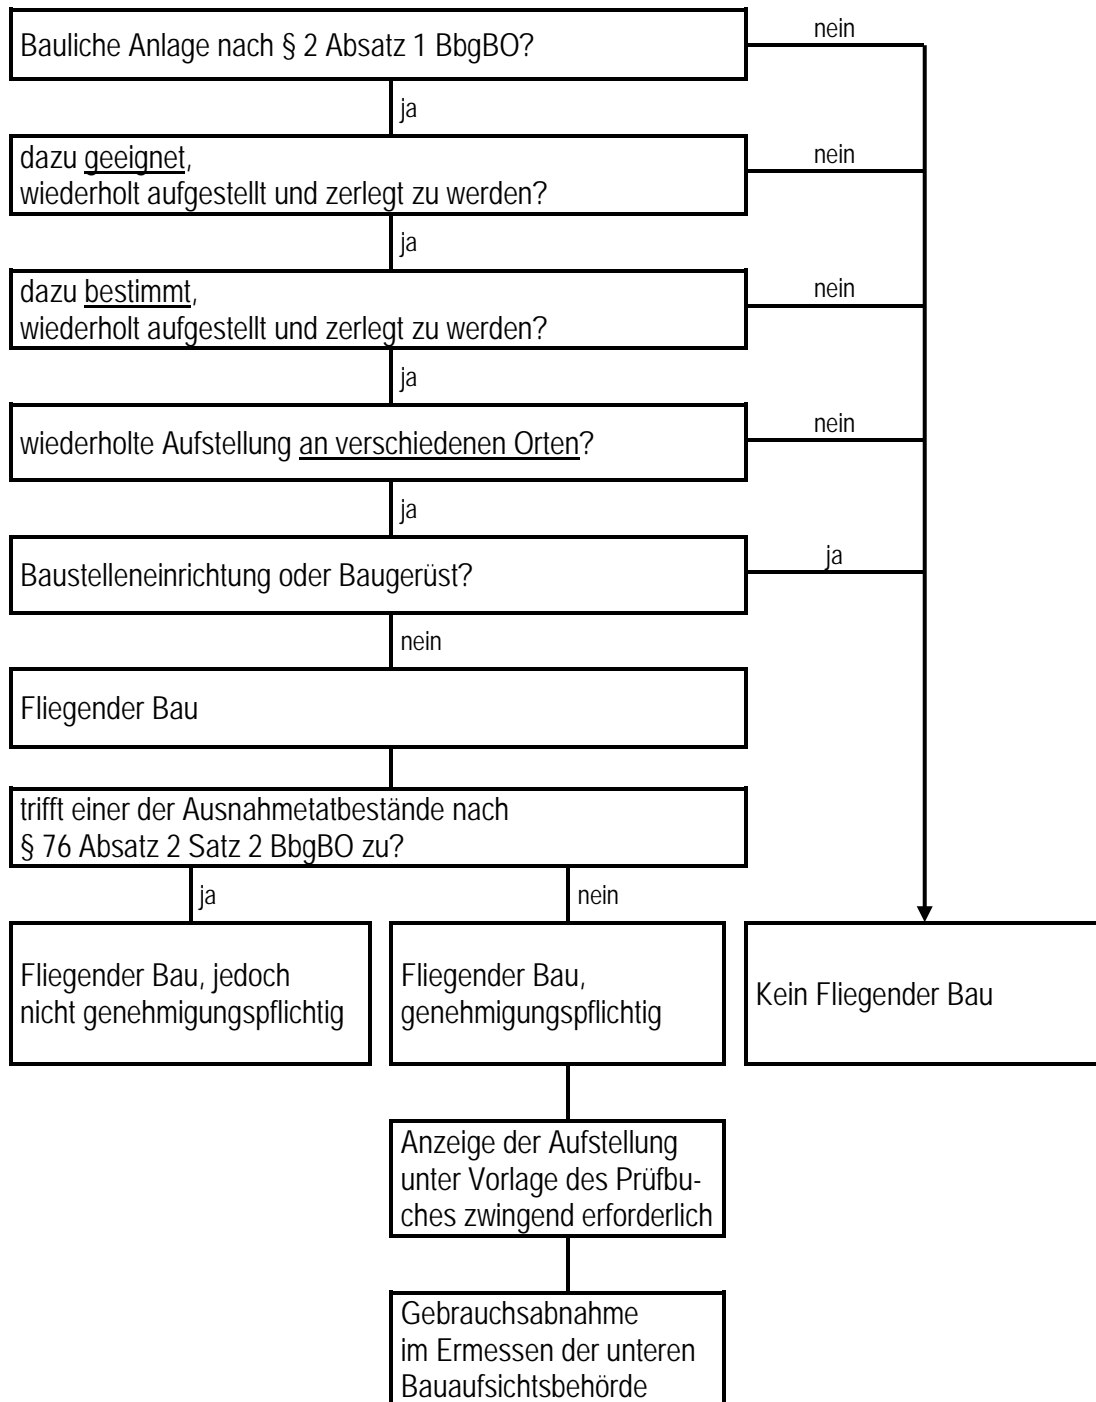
Bauliche Anlage nach § 2 Absatz 1 BbgBO?

nein

ja

dazu geeignet,
wiederholt aufgestellt und zerlegt zu werden?

nein

ja

dazu bestimmt,
wiederholt aufgestellt und zerlegt zu werden?

nein

ja

wiederholte Aufstellung an verschiedenen Orten?

nein

ja

Baustelleneinrichtung oder Baugerüst?

ja

nein

Fliegender Bau

trifft einer der Ausnahmetatbestände nach
§ 76 Absatz 2 Satz 2 BbgBO zu?

ja

nein

Fliegender Bau, jedoch nicht genehmigungspflichtig

Fliegender Bau, genehmigungspflichtig

Kein Fliegender Bau

Anzeige der Aufstellung unter Vorlage des Prüfbuches zwingend erforderlich

Gebrauchsabnahme im Ermessen der unteren Bauaufsichtsbehörde